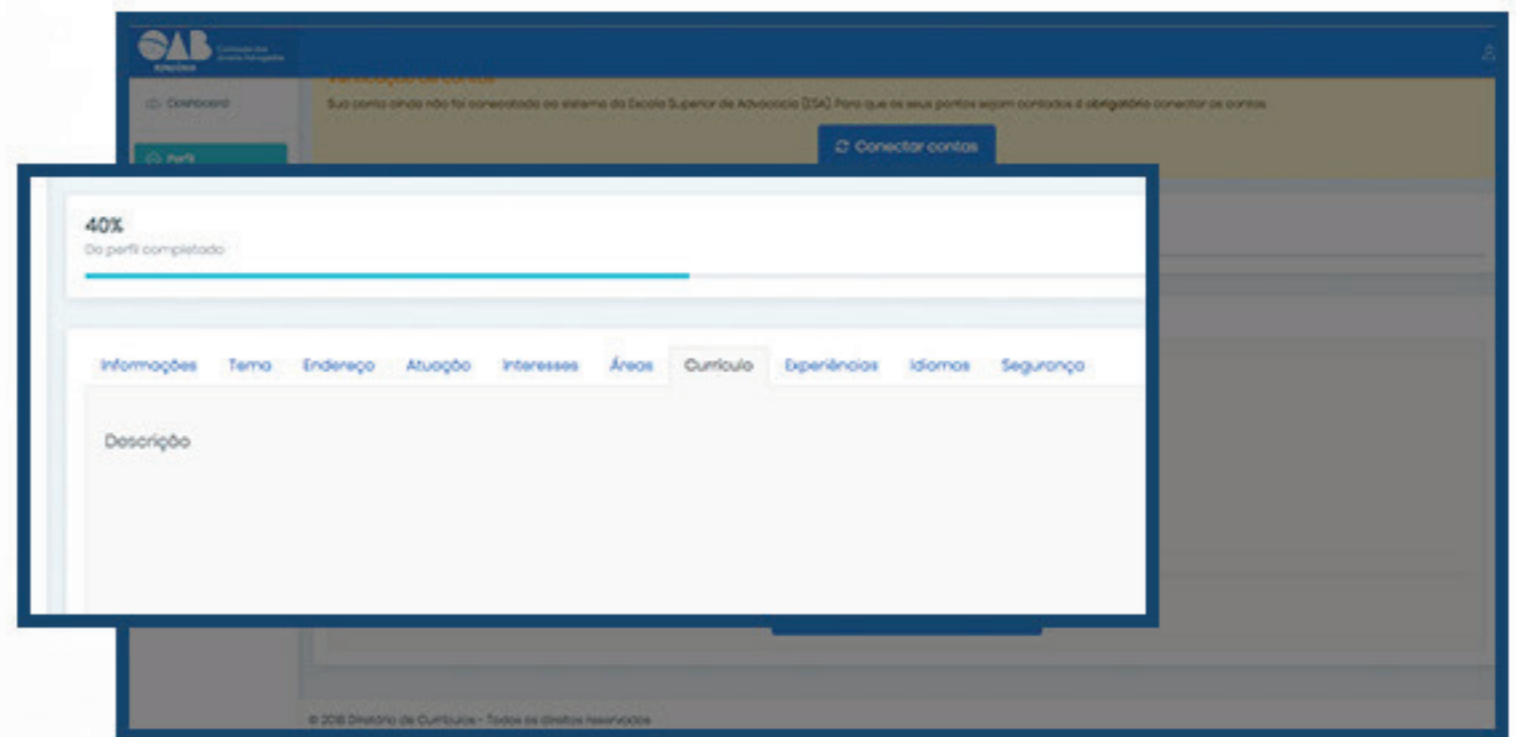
OAB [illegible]

Dashboard

Perfil

Verificação de contas

Sua conta ainda não foi conectada ao sistema da Escola Superior de Advocacia (ESA). Para que os seus pontos sejam contados é obrigatório conectar as contas

Conectar contas

40%
Do perfil completado

Informações Tema Endereço Atuação Interesses Áreas Currículo Experiências Idiomas Segurança

Descrição

© 2018 Diretório de Currículos - Todos os direitos reservados